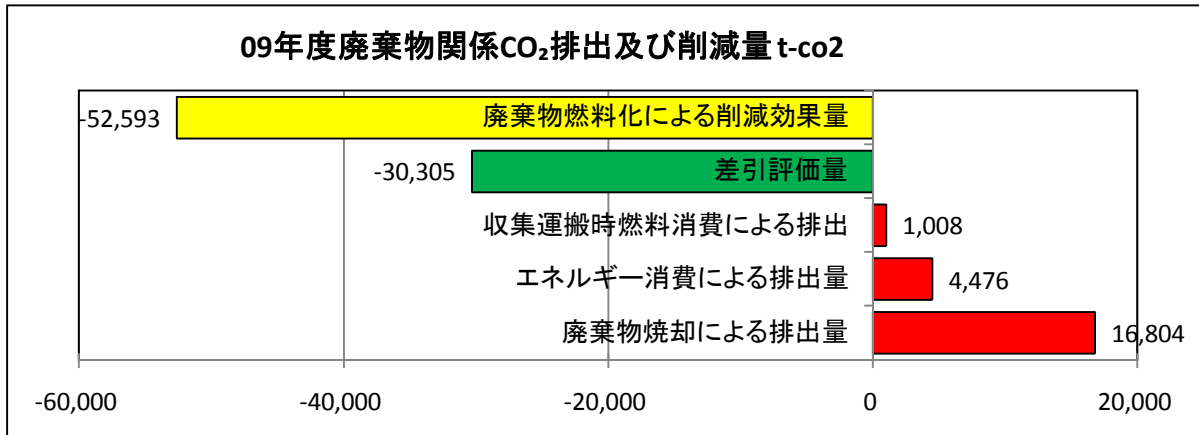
09年度廃棄物関係$CO_2$排出及び削減量t-co2

-52,593 廃棄物燃料化による削減効果量

-30,305 差引評価量

収集運搬時燃料消費による排出 1,008

エネルギー消費による排出量 4,476

廃棄物焼却による排出量 16,804

-60,000 -40,000 -20,000 0 20,000